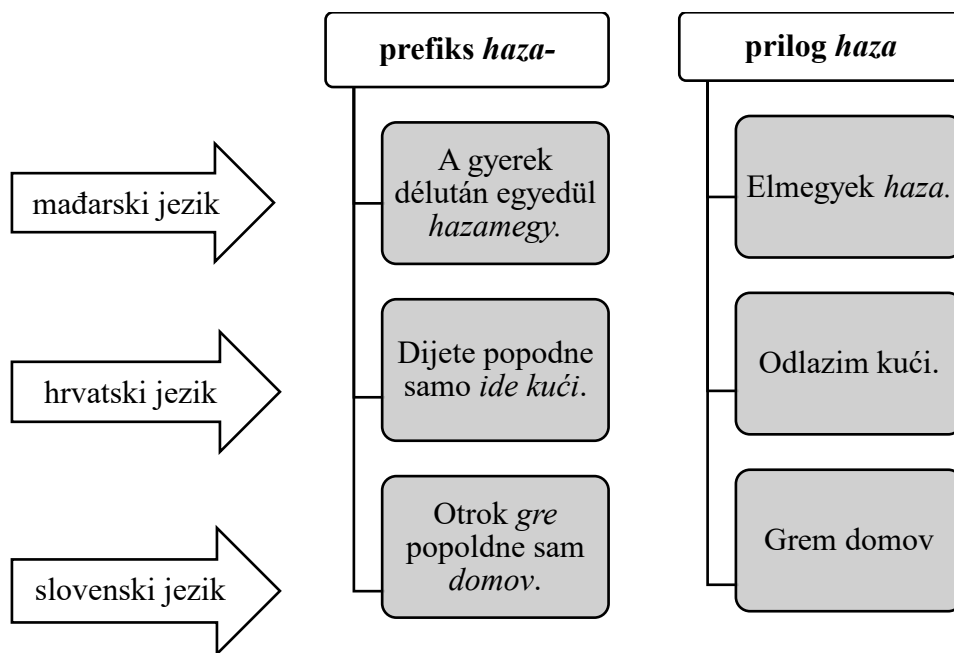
prefiks haza-

prilog haza

mađarski jezik

A gyerek délután egyedül hazamegy.

Elmegyek haza.

hrvatski jezik

Dijete popodne samo ide kući.

Odlazim kući.

slovenski jezik

Otrok gre popoldne sam domov.

Grem domov